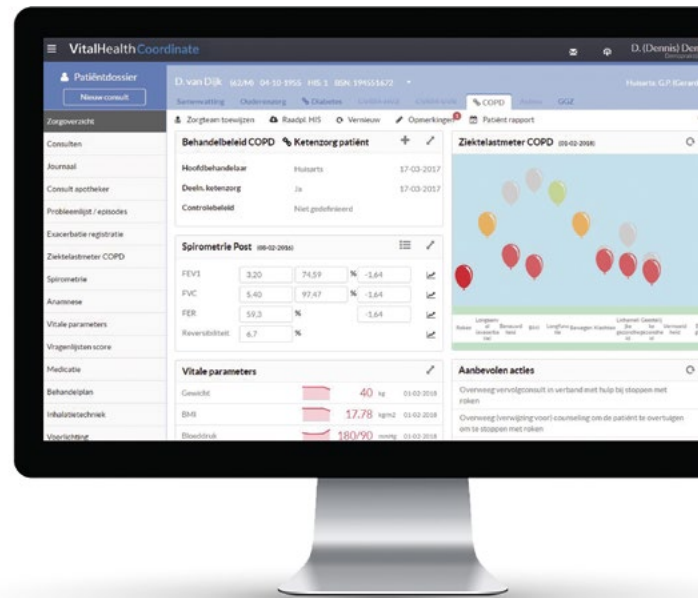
≡ VitalHealth Coordinate

D. (Dennis) Den

Patiëntdossier

Nieuw consult

Zorgoverzicht

Consulten

Journaal

Consult apotheker

Probleemlijst / episodes

Exacerbatie registratie

Ziektelastmeter COPD

Spirometrie

Anamnese

Vitale parameters

Vragenlijsten score

Medicatie

Behandelplan

Inhalatietechniek

Voorlichting

D. van Dijk (62/M) 04-10-1955 HIS 1 BSN 199551672

Huisarts: G.P. (Gerard

Samenvatting Ondersteuning Diabetes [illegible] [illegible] COPD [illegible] GGZ

Zorgteam toewijzen Raadpl. HIS Vernieuw Opmerkingen Patiënt rapport

Behandelbeleid COPD Ketenzorg patiënt

| | | |
|---|---|---|
| Hoofdbehandelaar | Huisarts | 17-03-2017 |
| Deeln. ketenzorg | Ja | 17-03-2017 |
| Controlebeleid | Niet gedefinieerd | |

Spirometrie Post (08-02-2016)

| | | | | |
|---|---|---|---|---|
| FEV1 | 3,20 | 74,59 | % | -1,64 |
| FVC | 5,40 | 97,47 | % | -1,64 |
| FER | 59,3 | % | | -1,64 |
| Reversibiliteit | 6,7 | % | | |

Vitale parameters

| | | | |
|---|---|---|---|
| Gewicht | 40 | kg | 01-02-2018 |
| BMI | 17,78 | kg/m2 | 01-02-2018 |
| Bloeddruk | 180/90 | mmHg | 01-02-2018 |

Ziektelastmeter COPD (01-02-2018)

Roken Longaanval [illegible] Bewegen BMI Longfunctie Benauwdheid Klachten Lichamelijke beperkingen Gevoelens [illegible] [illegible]

Aanbevolen acties

Overweeg vervolgconsult in verband met hulp bij stoppen met roken

Overweeg (verwijzing voor) counseling om de patiënt te overtuigen om te stoppen met roken